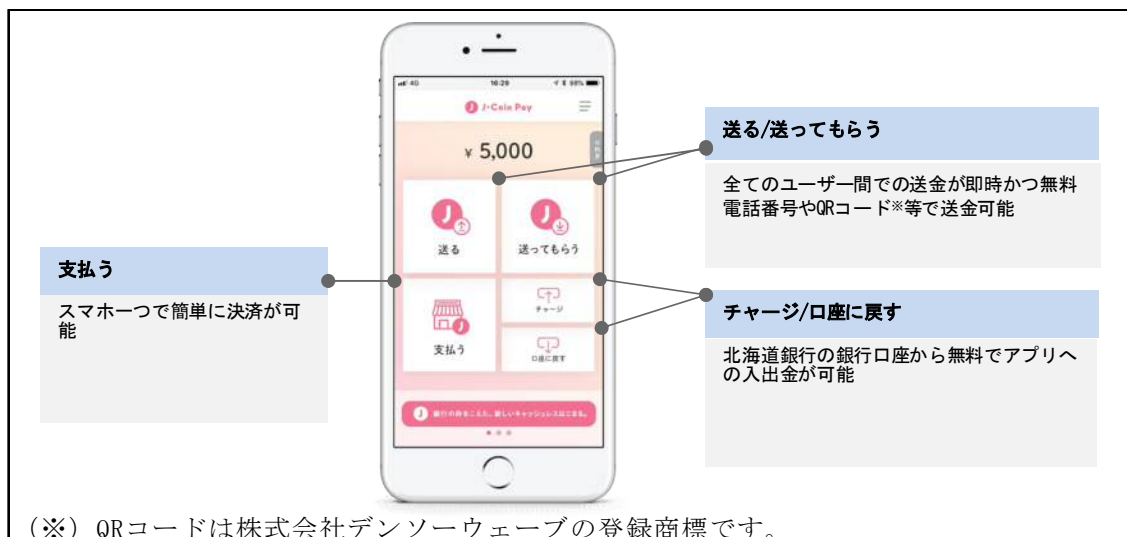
16:29

J-Coin Pay

¥ 5,000

送る

送ってもらう

支払う

チャージ

口座に戻す

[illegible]

送る/送ってもらう

全てのユーザー間での送金が即時かつ無料
電話番号やQRコード※等で送金可能

支払う

スマホ一つで簡単に決済が可能

チャージ/口座に戻す

北海道銀行の銀行口座から無料でアプリへの入出金が可能

（※）QRコードは株式会社デンソーウェーブの登録商標です。